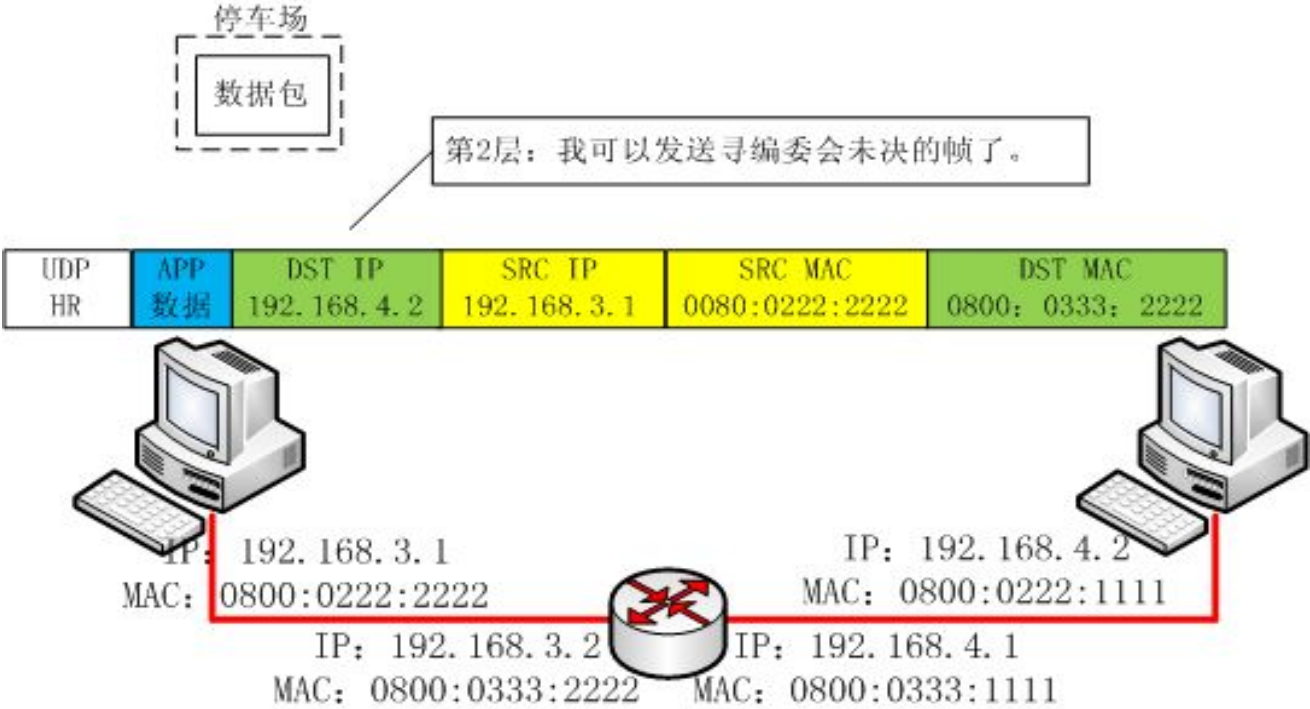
停车场

数据包

第2层：我可以发送寻编委会未决的帧了。

| UDP HR | APP 数据 | DST IP 192.168.4.2 | SRC IP 192.168.3.1 | SRC MAC 0080:0222:2222 | DST MAC 0800：0333：2222 |
|---|---|---|---|---|---|

IP：192.168.3.1
MAC：0800:0222:2222

IP：192.168.4.2
MAC：0800:0222:1111

IP：192.168.3.2
MAC：0800:0333:2222

IP：192.168.4.1
MAC：0800:0333:1111